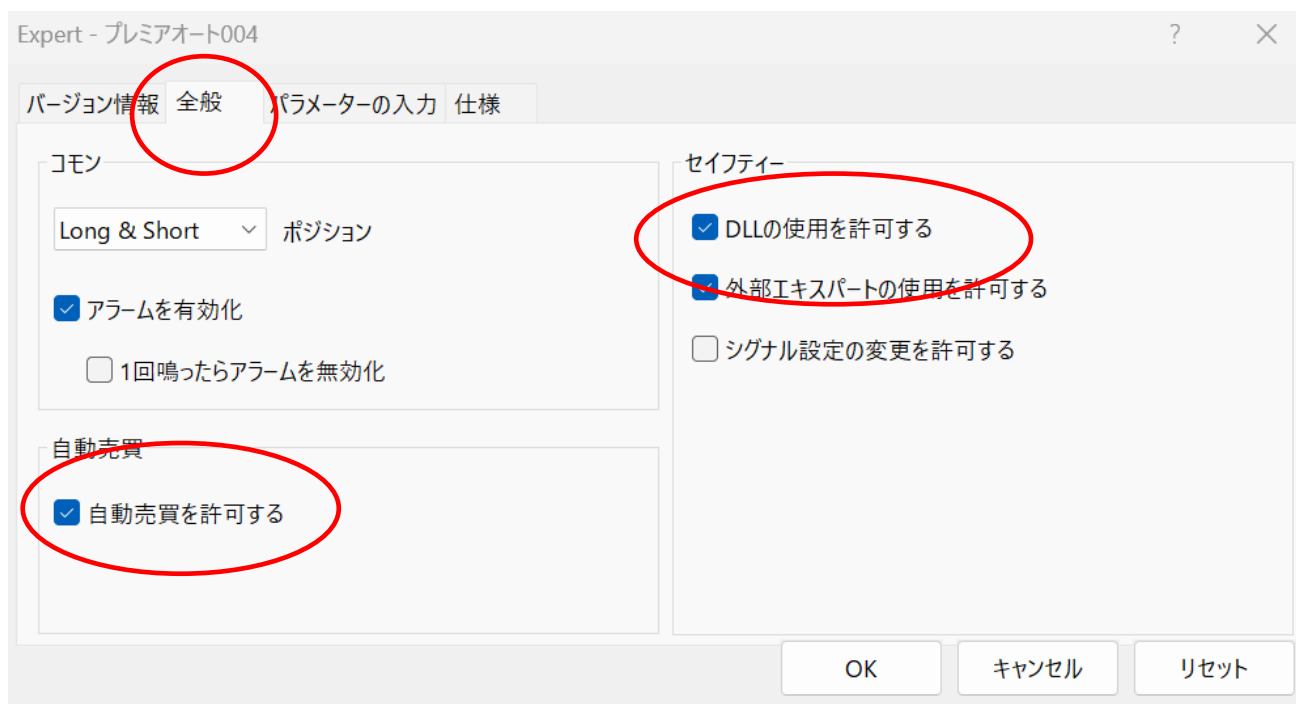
Expert - プレミアオート004

?

バージョン情報 全般 パラメーターの入力 仕様

コモン

Long & Short ポジション

アラームを有効化

1回鳴ったらアラームを無効化

自動売買

自動売買を許可する

セイフティー

DLLの使用を許可する

外部エキスパートの使用を許可する

シグナル設定の変更を許可する

OK キャンセル リセット